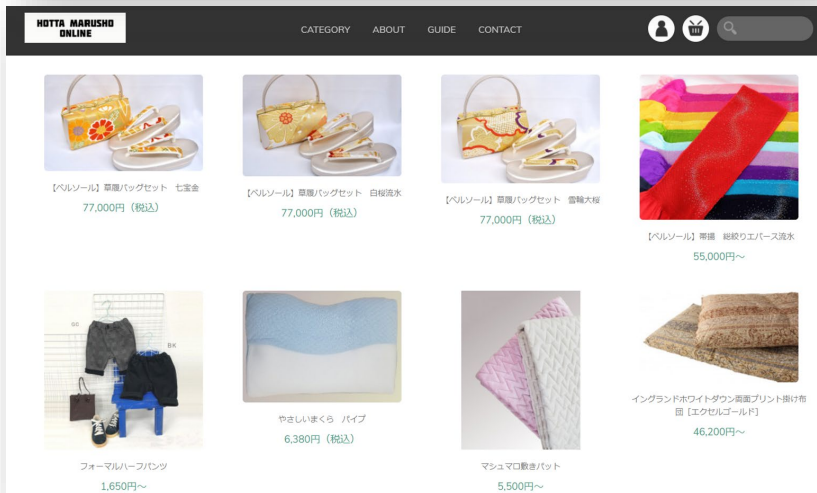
HOTTA MARUSHO ONLINE

CATEGORY ABOUT GUIDE CONTACT

【ベルソール】草履バッグセット 七宝金
77,000円（税込）

【ベルソール】草履バッグセット 白桜流水
77,000円（税込）

【ベルソール】草履バッグセット 雪輪大桜
77,000円（税込）

【ベルソール】帯揚 総絞りエバース流水
55,000円～

GC

BK

フォーマルハーフパンツ
1,650円～

やさしいまくら パイプ
6,380円（税込）

マシュマロ敷きパット
5,500円～

イングランドホワイトダウン両面プリント掛け布団［エクセルゴールド］
46,200円～